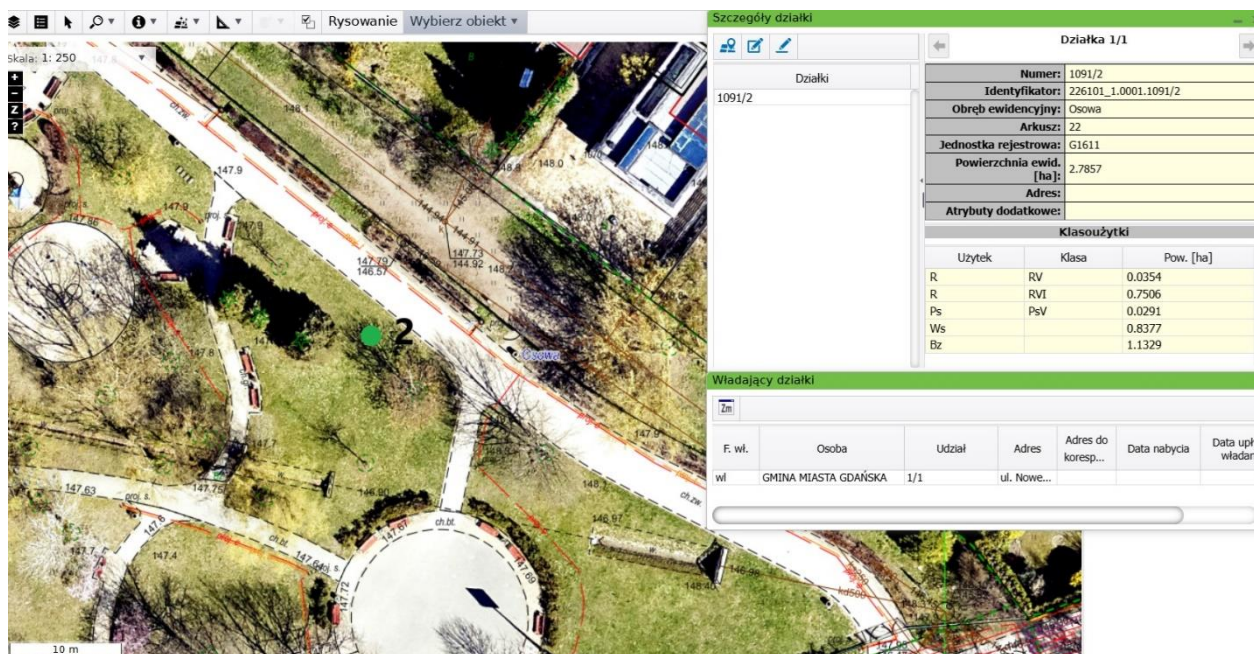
Rysowanie Wybierz obiekt ▾

Skala: 1: 250

Szczegóły działki

Działki
1091/2

Działka 1/1

| | |
|---|---|
| Numer: | 1091/2 |
| Identyfikator: | 226101_1.0001.1091/2 |
| Obręb ewidencyjny: | Osowa |
| Arkusz: | 22 |
| Jednostka rejestrowa: | G1611 |
| Powierzchnia ewid. [ha]: | 2.7857 |
| Adres: | |
| Atrybuty dodatkowe: | |

Klasoużytki

| Użytek | Klasa | Pow. [ha] |
|---|---|---|
| R | RV | 0.0354 |
| R | RVI | 0.7506 |
| Ps | PsV | 0.0291 |
| Ws | | 0.8377 |
| Bz | | 1.1329 |

Władający działki

Zm

| F. wł. | Osoba | Udział | Adres | Adres do koresp... | Data nabycia | Data upł władan |
|---|---|---|---|---|---|---|
| wl | GMINA MIASTA GDAŃSKA | 1/1 | ul. Nowe... | | | |

147.9
147.9
148.1
148.0
147.79
146.57
147.73
144.92
144.96
2
Osowa
147.8
147.63
147.75
147.6
147.7
147.4
146.97
148.40
ch.zw.
ch.bt.
proj.
10 m